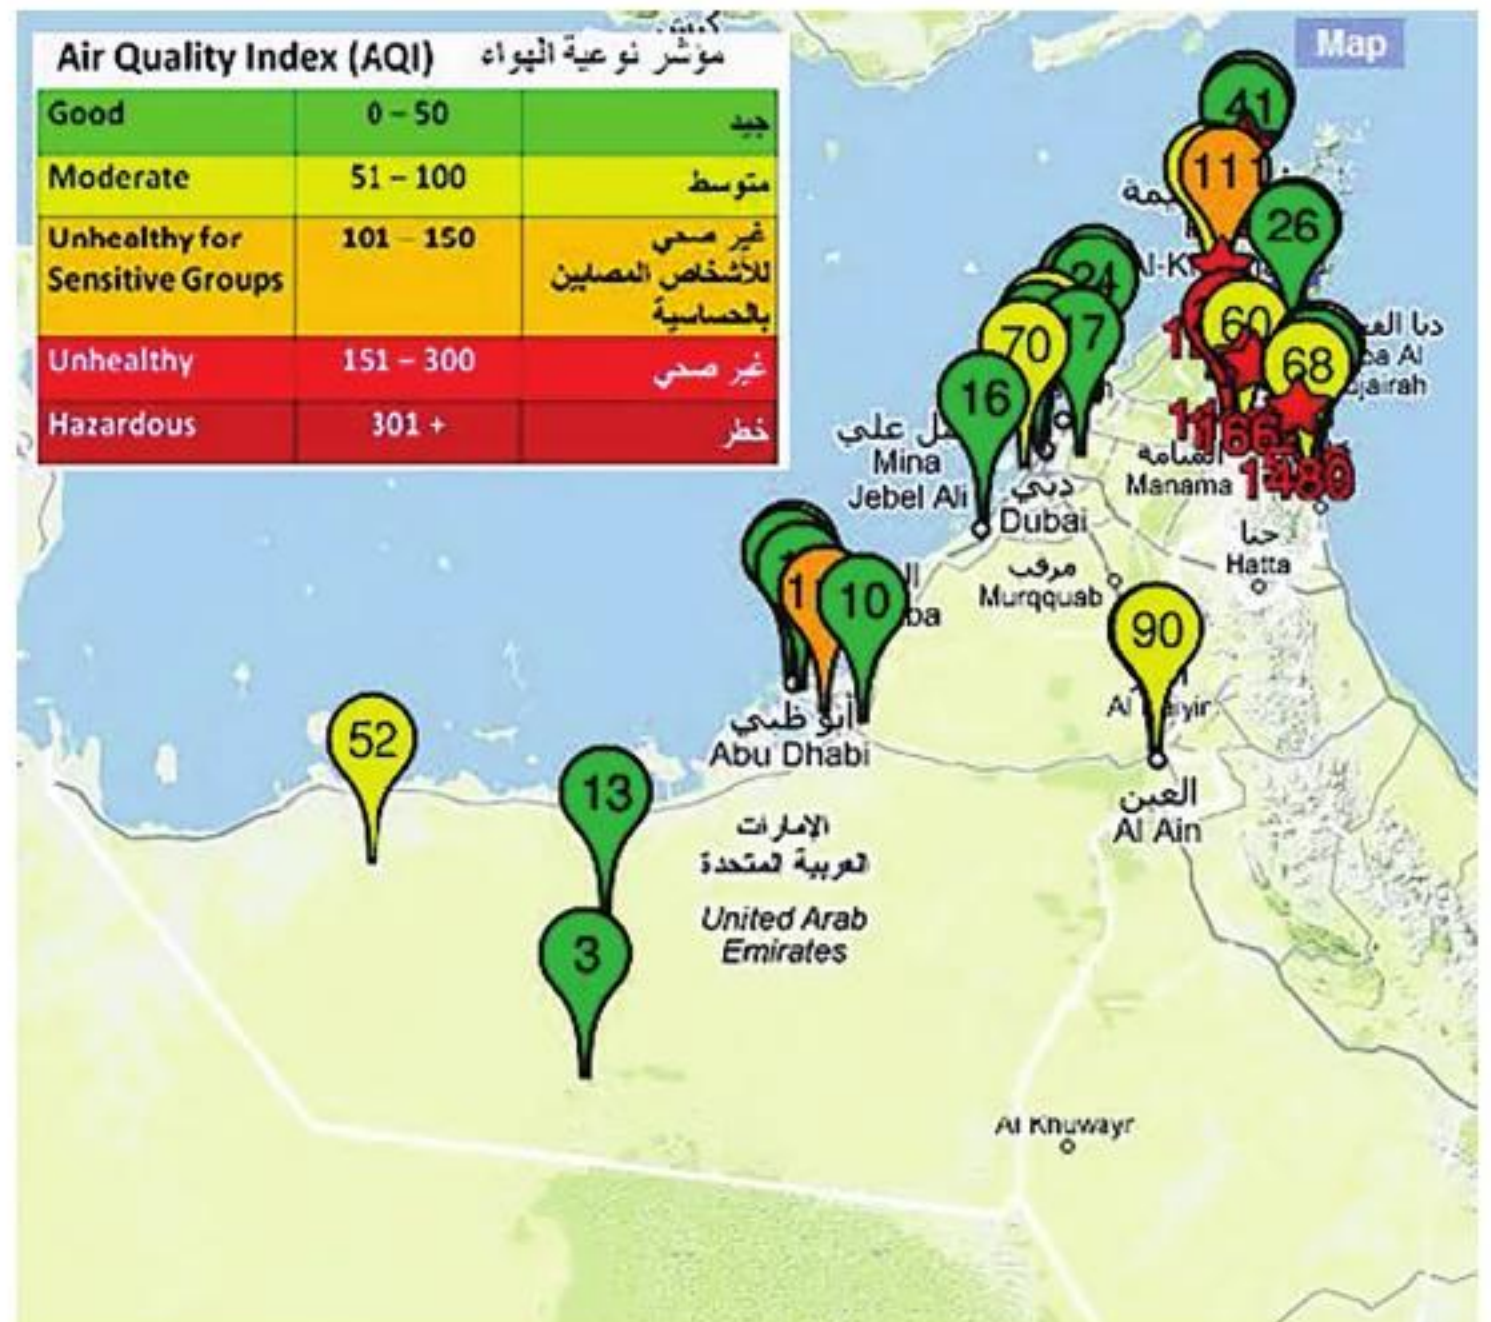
| Air Quality Index (AQI) | | مؤشر نوعية الهواء |
|---|---|---|
| Good | 0 – 50 | جيد |
| Moderate | 51 – 100 | متوسط |
| Unhealthy for Sensitive Groups | 101 – 150 | غير صحي للأشخاص المصابين بالحساسية |
| Unhealthy | 151 – 300 | غير صحي |
| Hazardous | 301 + | خطر |

Map

41
111
26
24
70
17
60
68
16
1166
1480
10
90
52
13
3

دبا الـ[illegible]
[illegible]a Al
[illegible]jairah
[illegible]-K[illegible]
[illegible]يمة
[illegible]ل علي
Mina
Jebel Ali
دبي
Dubai
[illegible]سامة
Manama
حتا
Hatta
مرقب
Murqquab
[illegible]ba
Al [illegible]yir
أبو ظبي
Abu Dhabi
العين
Al Ain
الإمارات
العربية المتحدة
United Arab
Emirates
Al Khuwayr